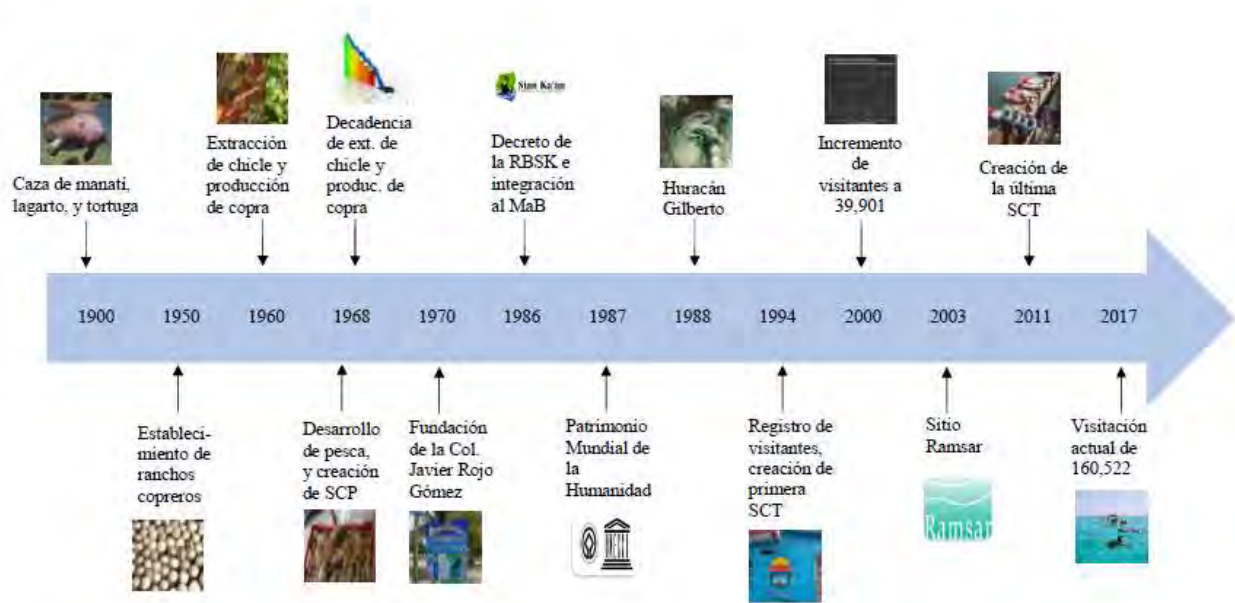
Caza de manatí, lagarto, y tortuga

Extracción de chicle y producción de copra

Decadencia de ext. de chicle y produc. de copra

Sian Ka'an

Decreto de la RBSK e integración al MaB

Huracán Gilberto

Incremento de visitantes a 39,901

Creación de la última SCT

1900 1950 1960 1968 1970 1986 1987 1988 1994 2000 2003 2011 2017

Estableci-miento de ranchos copreros

Desarrollo de pesca, y creación de SCP

Fundación de la Col. Javier Rojo Gómez

Patrimonio Mundial de la Humanidad

Registro de visitantes, creación de primera SCT

Sitio Ramsar

Ramsar

Visitación actual de 160,522